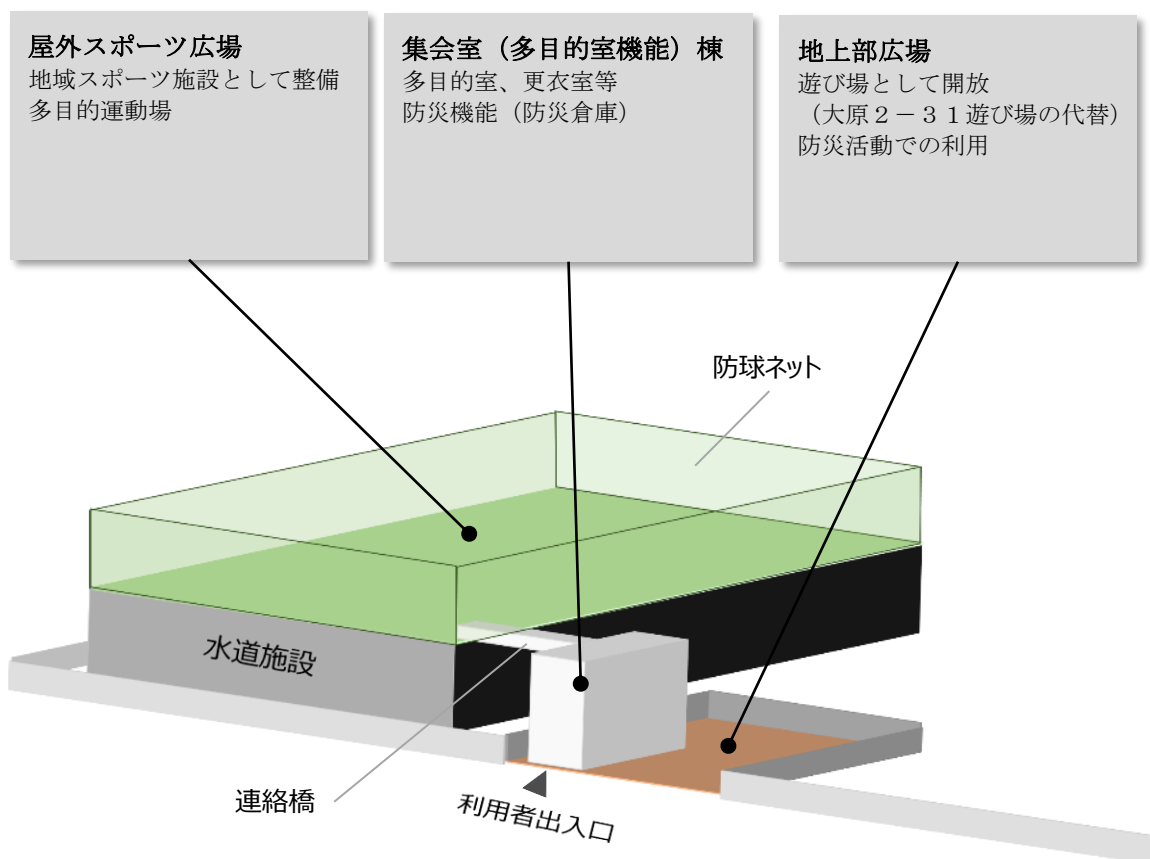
屋外スポーツ広場
地域スポーツ施設として整備
多目的運動場

集会室（多目的室機能）棟
多目的室、更衣室等
防災機能（防災倉庫）

地上部広場
遊び場として開放
（大原２－３１遊び場の代替）
防災活動での利用

防球ネット

水道施設

連絡橋

利用者出入口